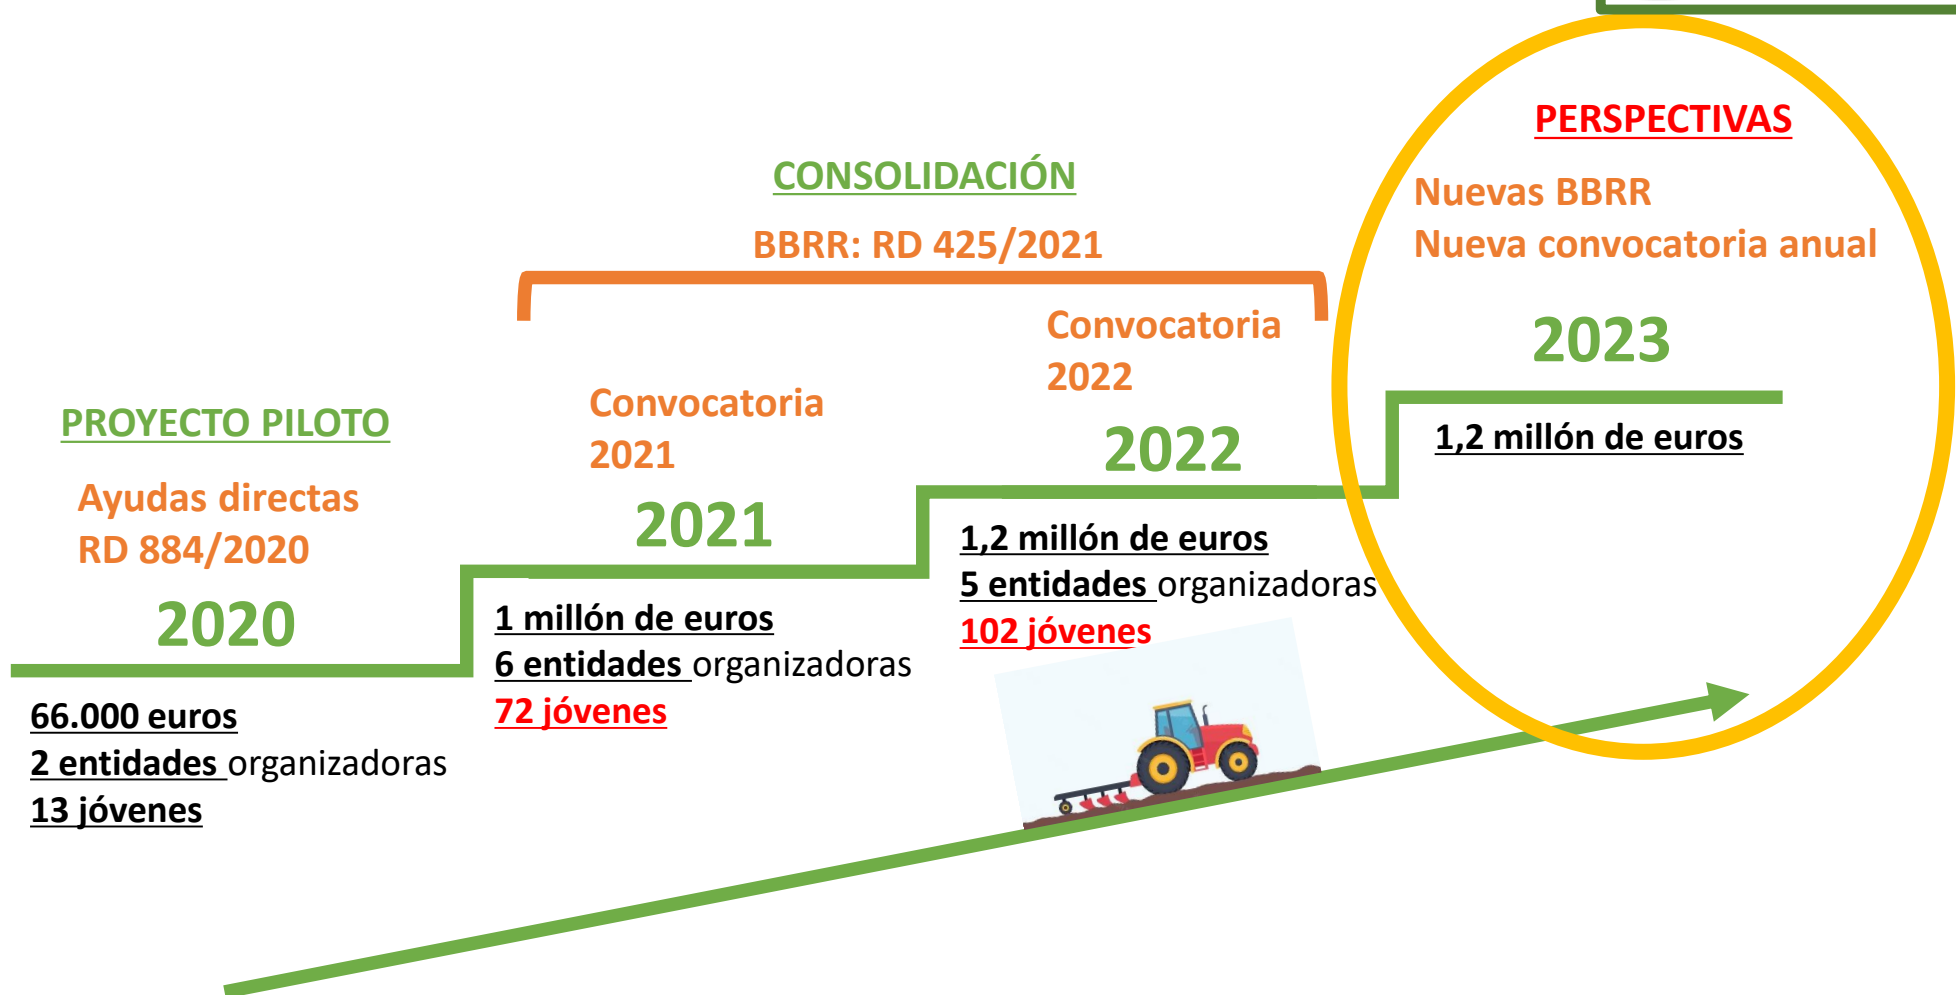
CONSOLIDACIÓN

BBRR: RD 425/2021

PERSPECTIVAS

Nuevas BBRR
Nueva convocatoria anual

2023

1,2 millón de euros

PROYECTO PILOTO

Ayudas directas
RD 884/2020

2020

66.000 euros
2 entidades organizadoras
13 jóvenes

Convocatoria 2021

2021

1 millón de euros
6 entidades organizadoras
72 jóvenes

Convocatoria 2022

2022

1,2 millón de euros
5 entidades organizadoras
102 jóvenes